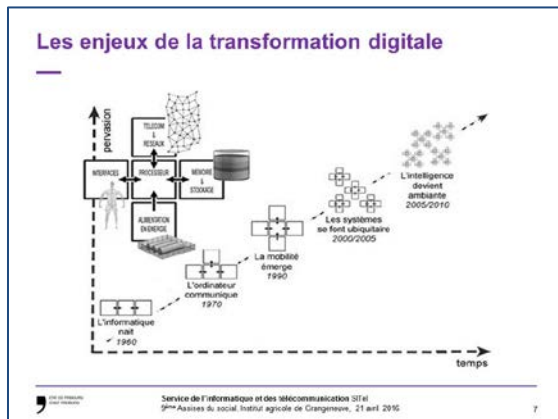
Les enjeux de la transformation digitale

pervasion

TELECOM & RESEAUX

INTERFACES

PROCESSEUR

MEMOIRE & STOCKAGE

ALIMENTATION EN ENERGIE

L'intelligence devient ambiante
2005/2010

Les systèmes se font ubiquitaire
2000/2005

La mobilité émerge
1990

L'ordinateur communique
1970

L'informatique naît
1960

temps

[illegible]

Service de l'informatique et des télécommunication SITel
5ème Assises du social. Institut agricole de Grangeneuve, 21 avril 2016

7